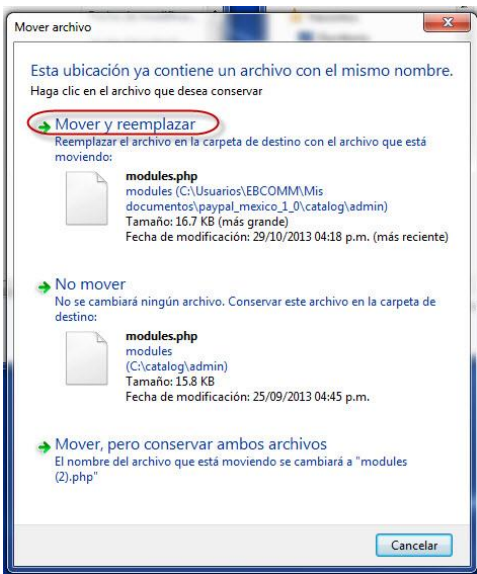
Mover archivo

Esta ubicación ya contiene un archivo con el mismo nombre.
Haga clic en el archivo que desea conservar

Mover y reemplazar
Reemplazar el archivo en la carpeta de destino con el archivo que está moviendo:

modules.php
modules (C:\Usuarios\EBCOMM\Mis documentos\paypal_mexico_1_0\catalog\admin)
Tamaño: 16.7 KB (más grande)
Fecha de modificación: 29/10/2013 04:18 p.m. (más reciente)

No mover
No se cambiará ningún archivo. Conservar este archivo en la carpeta de destino:

modules.php
modules
(C:\catalog\admin)
Tamaño: 15.8 KB
Fecha de modificación: 25/09/2013 04:45 p.m.

Mover, pero conservar ambos archivos
El nombre del archivo que está moviendo se cambiará a "modules (2).php"

Cancelar